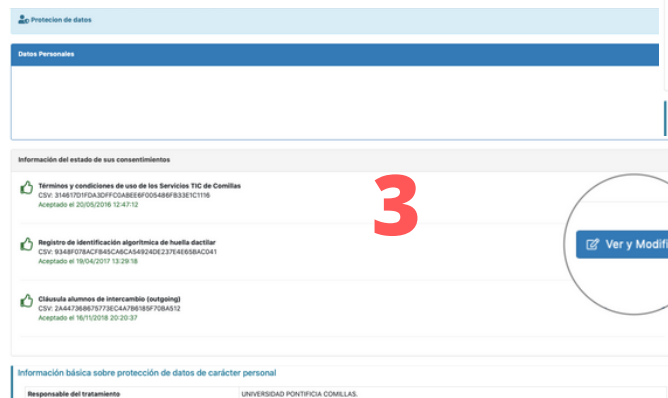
Protecion de datos

Datos Personales

Información del estado de sus consentimientos

Términos y condiciones de uso de los Servicios TIC de Comillas
CSV: 31461701FDA3DFFC0ABEE6F005486FB33E1C1116
Aceptado el 20/05/2016 12:47:12

3

Registro de identificación algorítmica de huella dactilar
CSV: 9348F076ACF845CA6CA54924DE237E4E6BAC041
Aceptado el 19/04/2017 13:29:18

Ver y Modifi

Cláusula alumnos de intercambio (outgoing)
CSV: 2A4473668675773EC4A7B6185F70BA512
Aceptado el 16/11/2018 20:20:37

Información básica sobre protección de datos de carácter personal

| Responsable del tratamiento | UNIVERSIDAD PONTIFICIA COMILLAS. |